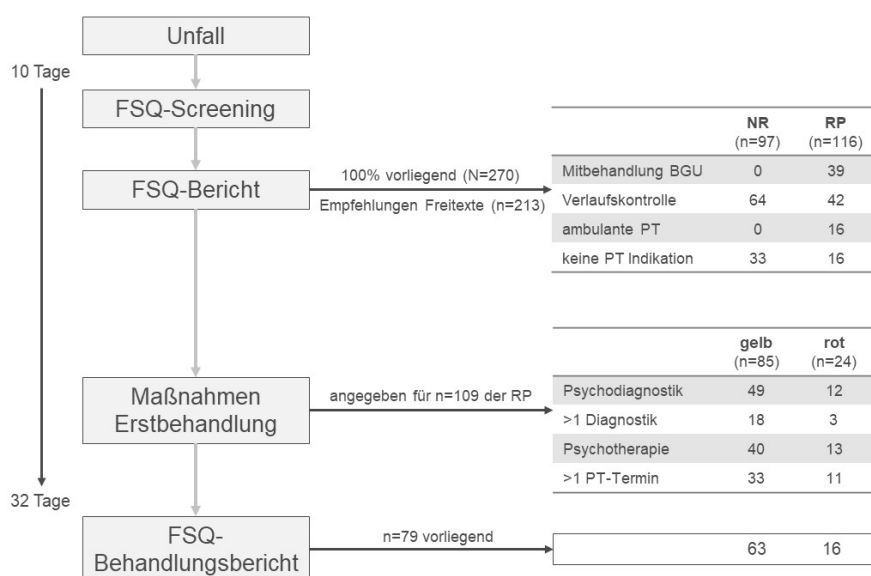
Unfall

10 Tage

FSQ-Screening

FSQ-Bericht

100% vorliegend (N=270)

Empfehlungen Freitexte (n=213)

| | NR (n=97) | RP (n=116) |
|---|---|---|
| Mitbehandlung BGU | 0 | 39 |
| Verlaufskontrolle | 64 | 42 |
| ambulante PT | 0 | 16 |
| keine PT Indikation | 33 | 16 |

Maßnahmen Erstbehandlung

angegeben für n=109 der RP

| | gelb (n=85) | rot (n=24) |
|---|---|---|
| Psychodiagnostik | 49 | 12 |
| >1 Diagnostik | 18 | 3 |
| Psychotherapie | 40 | 13 |
| >1 PT-Termin | 33 | 11 |

32 Tage

FSQ-Behandlungsbericht

n=79 vorliegend

| 63 | 16 |
|---|---|